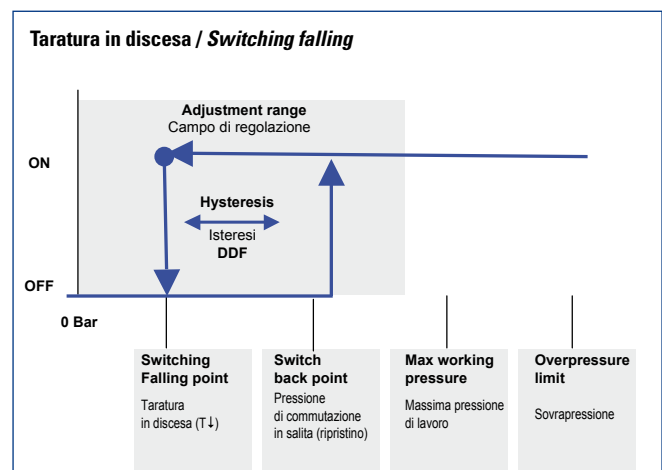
Taratura in discesa / *Switching falling*

Adjustment range
Campo di regolazione

ON

Hysteresis
Isteresi
DDF

OFF

0 Bar

Switching Falling point
Taratura in discesa (T↓)

Switch back point
Pressione di commutazione in salita (ripristino)

Max working pressure
Massima pressione di lavoro

Overpressure limit
Sovrapressione